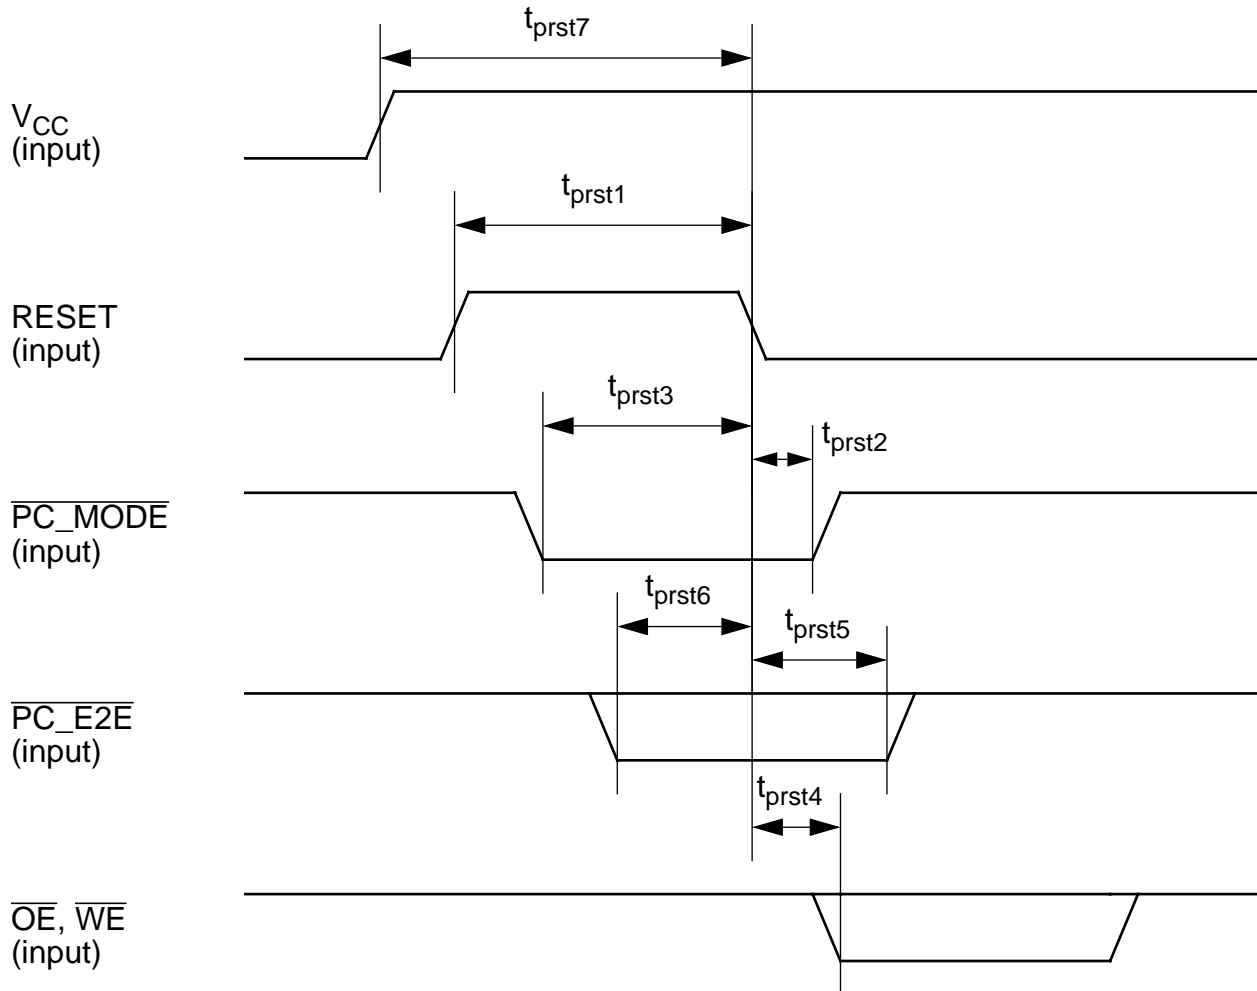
$t_{prst7}$

$V_{CC}$ (input)

$t_{prst1}$

RESET (input)

$t_{prst3}$

$t_{prst2}$

$\overline{PC\_MODE}$ (input)

$t_{prst6}$

$t_{prst5}$

$\overline{PC\_E2E}$ (input)

$t_{prst4}$

$\overline{OE}$, $\overline{WE}$ (input)